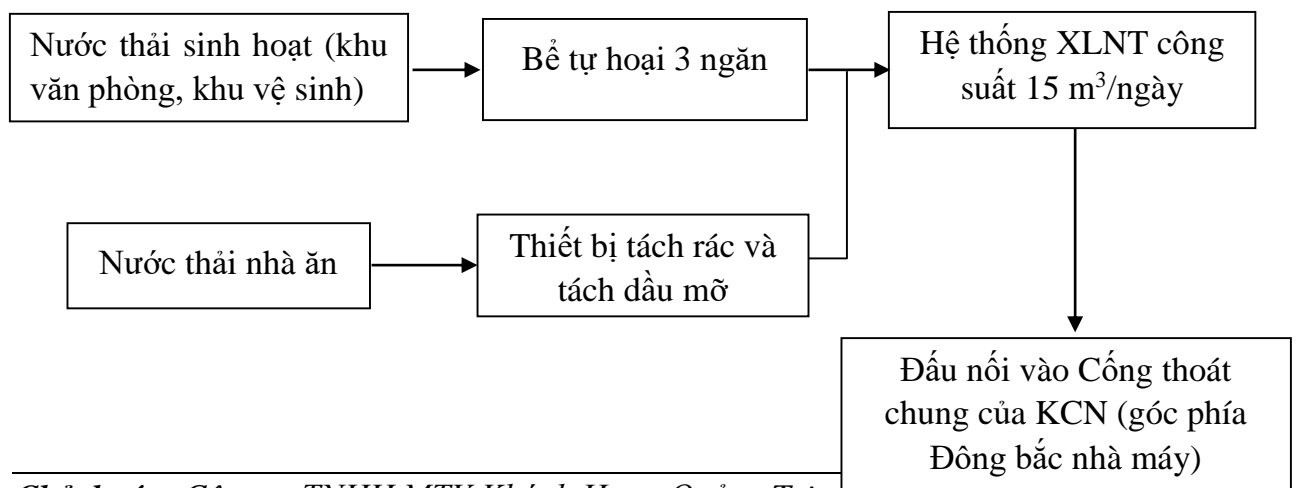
Nước thải sinh hoạt (khu văn phòng, khu vệ sinh)

Bể tự hoại 3 ngăn

Hệ thống XLNT công suất 15 m$^3$/ngày

Nước thải nhà ăn

Thiết bị tách rác và tách dầu mỡ

Đấu nối vào Cống thoát chung của KCN (góc phía Đông bắc nhà máy)

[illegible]